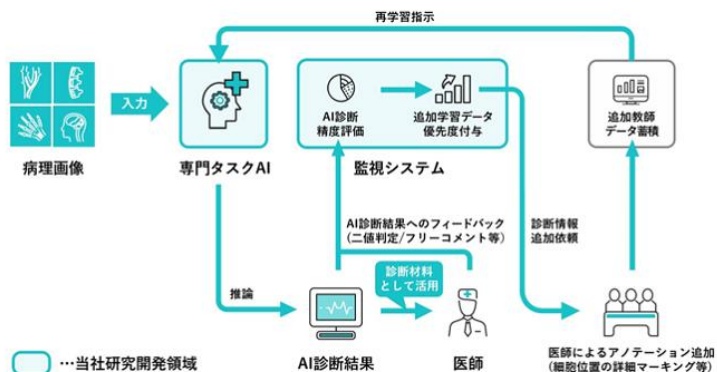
再学習指示

入力

病理画像

専門タスクAI

AI診断
精度評価

追加学習データ
優先度付与

監視システム

追加教師
データ蓄積

AI診断結果へのフィードバック
(二値判定/フリーコメント等)

診断情報
追加依頼

推論

診断材料
として活用

AI診断結果

医師

医師によるアノテーション追加
(細胞位置の詳細マーキング等)

…当社研究開発領域